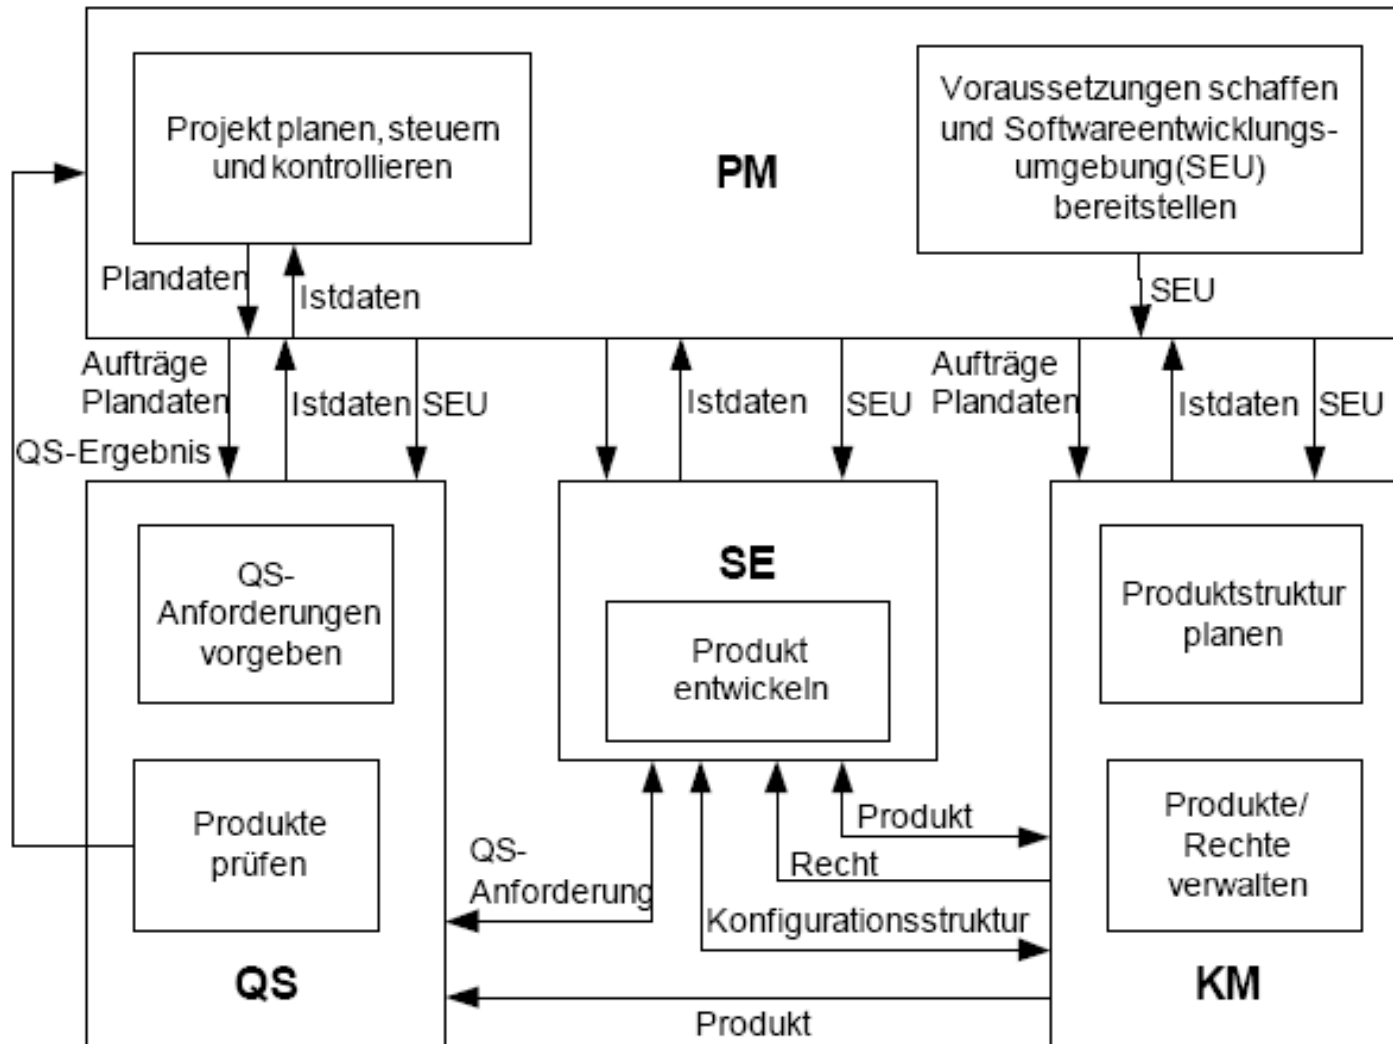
Projekt planen, steuern und kontrollieren

PM

Voraussetzungen schaffen und Softwareentwicklungsumgebung(SEU) bereitstellen

Plandaten

Istdaten

SEU

Aufträge Plandaten

QS-Ergebnis

Istdaten

SEU

Istdaten

SEU

Aufträge Plandaten

Istdaten

SEU

QS-Anforderungen vorgeben

Produkte prüfen

QS

SE

Produkt entwickeln

Produktstruktur planen

Produkte/ Rechte verwalten

KM

Produkt

Recht

QS-Anforderung

Konfigurationsstruktur

Produkt